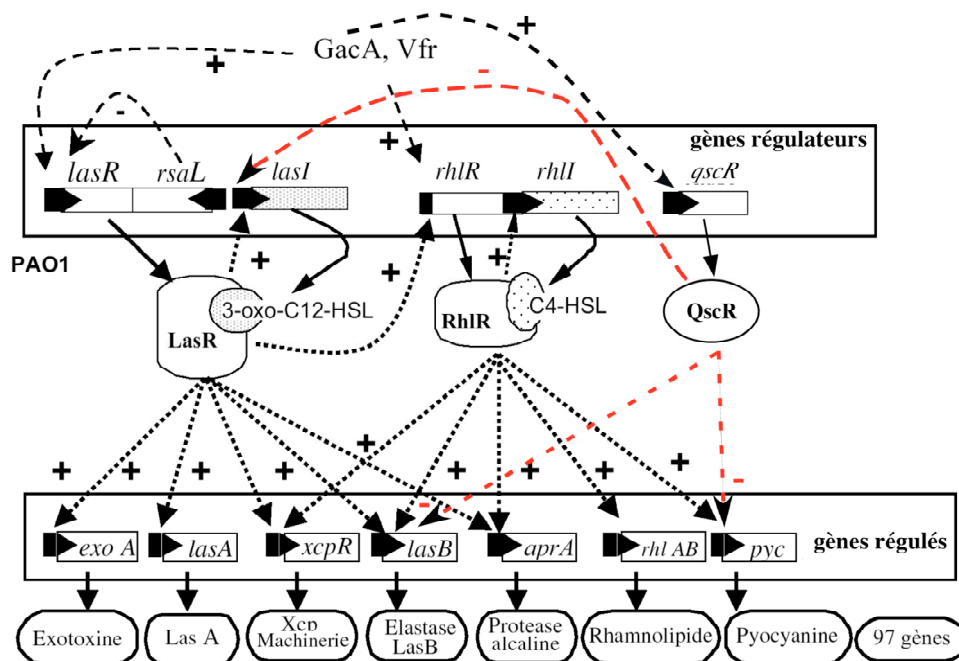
GacA, Vfr

+

+

-

-

gènes régulateurs

lasR

rsaL

lasI

rhlR

rhlI

qscR

+

PAO1

+

+

+

3-oxo-C12-HSL

LasR

RhlR

C4-HSL

QscR

+

+

+

+

+

+

+

+

-

exo A

lasA

xcpR

lasB

aprA

rhl AB

pyc

gènes régulés

Exotoxine

Las A

Xcp Machinerie

Elastase LasB

Protease alcaline

Rhamnolipide

Pyocyanine

97 gènes